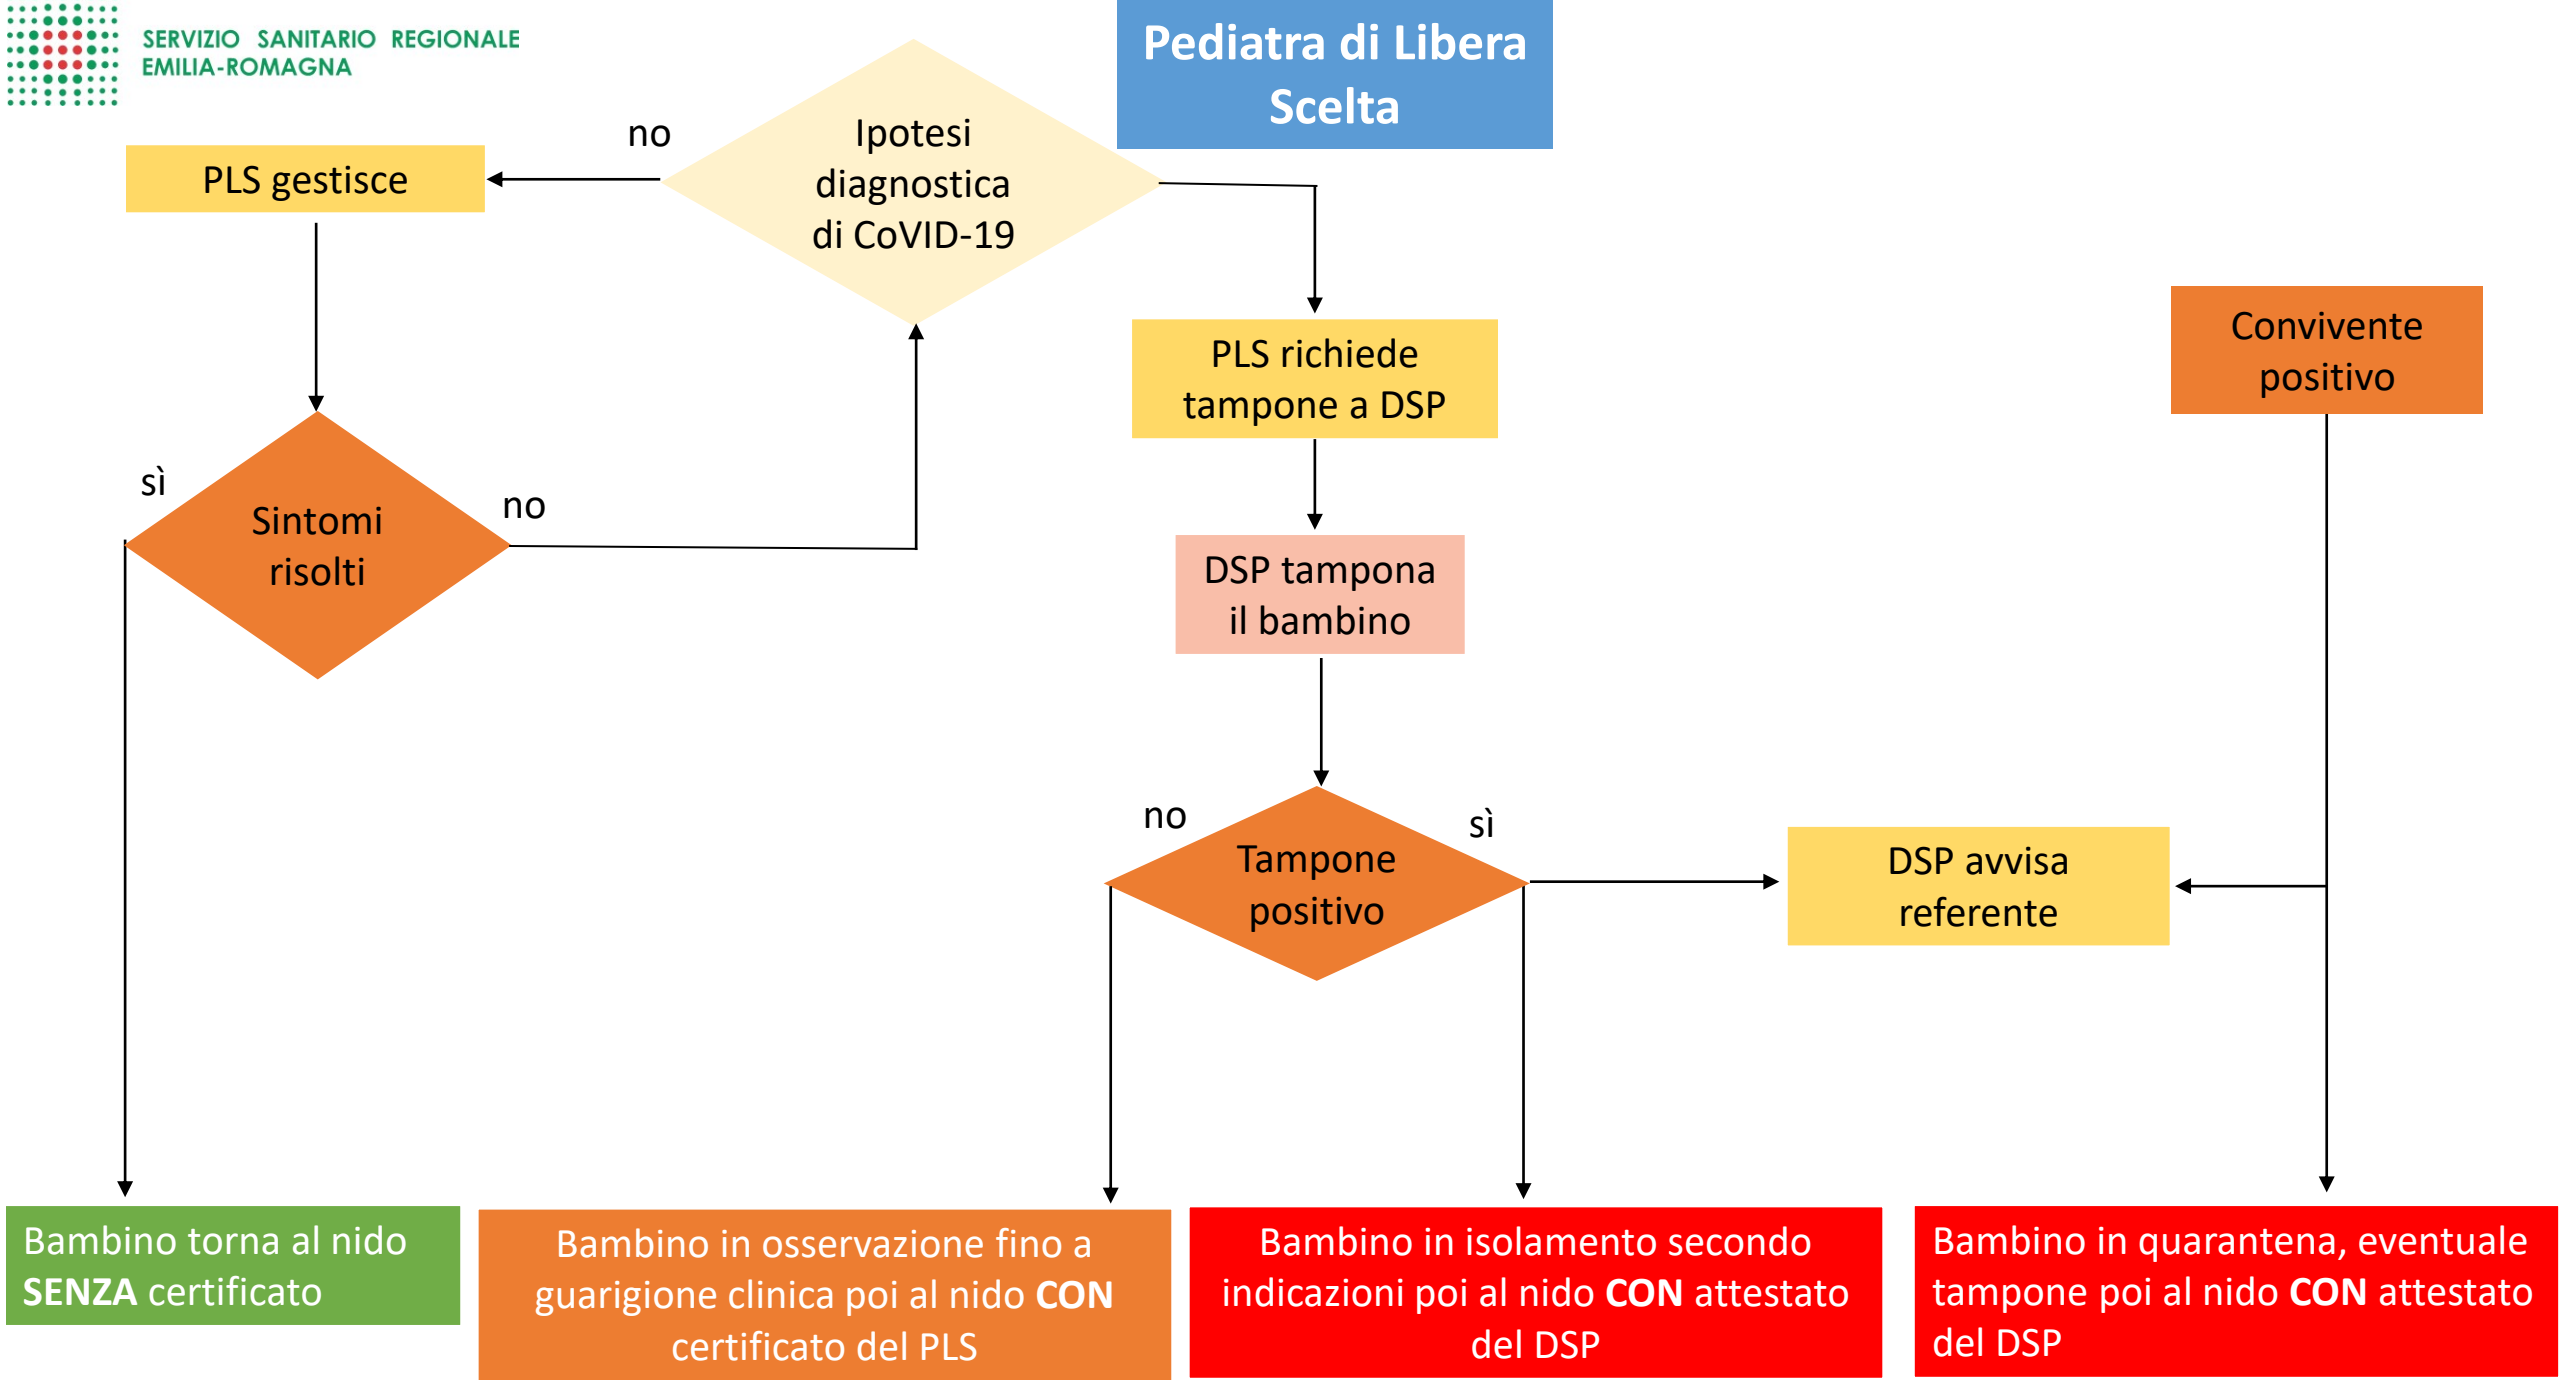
SERVIZIO SANITARIO REGIONALE
EMILIA-ROMAGNA

Pediatra di Libera Scelta

no

Ipotesi diagnostica di CoVID-19

PLS gestisce

PLS richiede tampone a DSP

Convivente positivo

sì

Sintomi risolti

no

DSP tampona il bambino

no

Tampone positivo

sì

DSP avvisa referente

Bambino torna al nido **SENZA** certificato

Bambino in osservazione fino a guarigione clinica poi al nido **CON** certificato del PLS

Bambino in isolamento secondo indicazioni poi al nido **CON** attestato del DSP

Bambino in quarantena, eventuale tampone poi al nido **CON** attestato del DSP